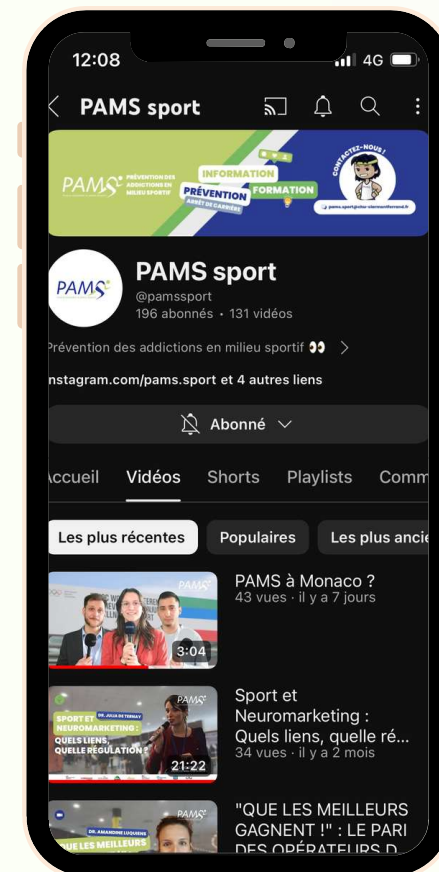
12:08
4G

PAMS sport

PAMS PRÉVENTION DES ADDICTIONS EN MILIEU SPORTIF
INFORMATION
PRÉVENTION
FORMATION
ARRÊT DE CARRIÈRE
CONTACTEZ-NOUS !
pams.sport@uca-clermontferrand.fr

PAMS
PAMS sport
@pamssport
196 abonnés · 131 vidéos

Prévention des addictions en milieu sportif 👀 >

nstagram.com/pams.sport et 4 autres liens

Abonné

ccueil Vidéos Shorts Playlists Comm

Les plus récentes Populaires Les plus ancie

PAMS
3:04
PAMS à Monaco ?
43 vues · il y a 7 jours

PAMS
SPORT ET NEUROMARKETING : QUELS LIENS, QUELLE RÉGULATION ?
DR. JULIA DE TERNAY
21:22
Sport et Neuromarketing : Quels liens, quelle ré...
34 vues · il y a 2 mois

PAMS
DR. AMANDINE LUQUIENS
UE LES MEILLEURS
"QUE LES MEILLEURS GAGNENT !" : LE PARI DES OPÉRATEURS D...